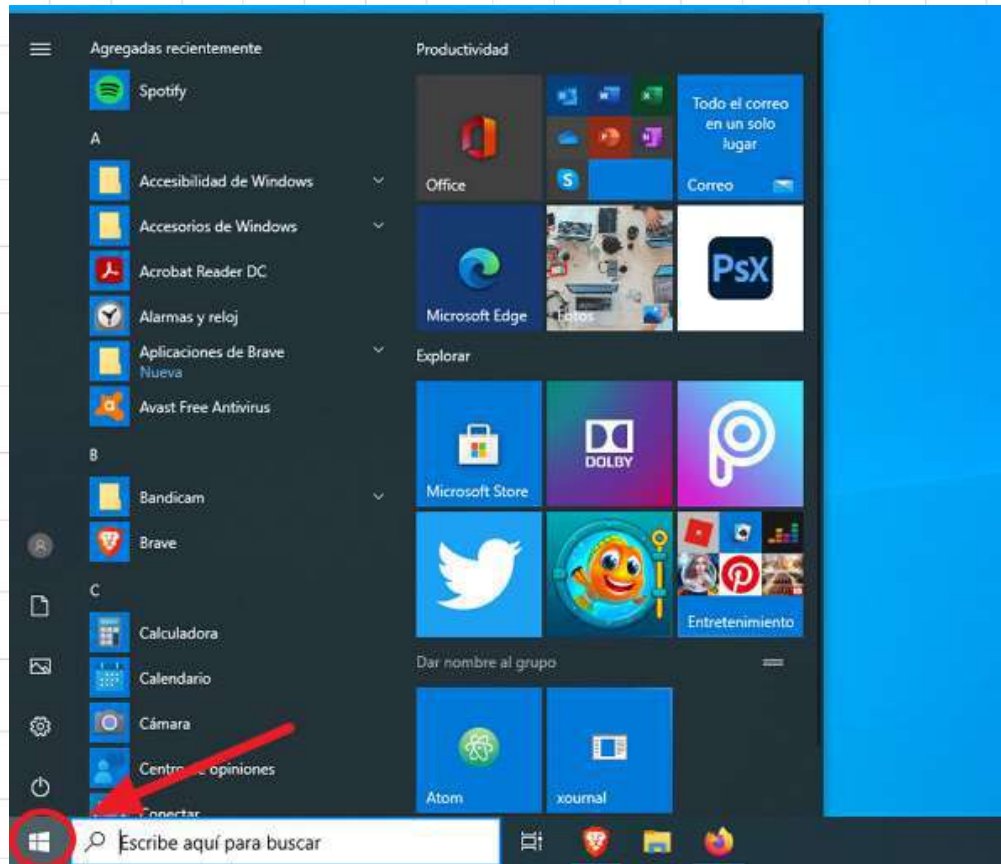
Agregadas recientemente
Spotify
A
Accesibilidad de Windows
Accesorios de Windows
Acrobat Reader DC
Alarmas y reloj
Aplicaciones de Brave
Nueva
Avast Free Antivirus
B
Bandicam
Brave
C
Calculadora
Calendario
Cámara
Centr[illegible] opiniones
Conectar

Productividad
Office
Todo el correo en un solo lugar
Correo
Microsoft Edge
Fotos
PsX
Explorar
Microsoft Store
DOLBY
Entretenimiento
Dar nombre al grupo
Atom
xournal

Escribe aquí para buscar